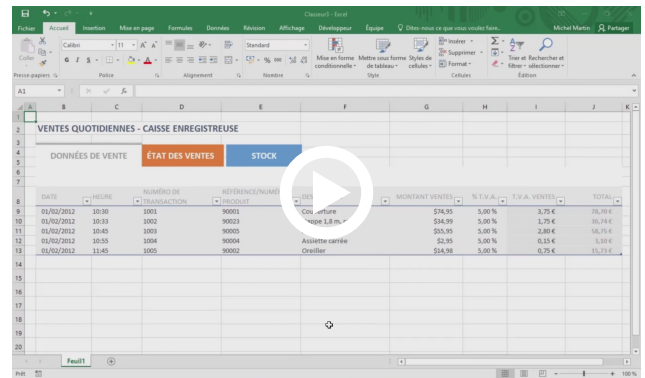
Classeur1 - Excel

Fichier Accueil Insertion Mise en page Formules Données Révision Affichage Développeur Équipe Dites-nous ce que vous voulez faire. Michel Martin Partager

Coller Calibri 11 A A G I S Standard % 000 Mise en forme conditionnelle Mettre sous forme de tableau Styles de cellules Insérer Supprimer Format Trier et filtrer Rechercher et sélectionner

Presse-papiers Police Alignement Nombre Style Cellules Édition

A1 fx

A B C D E F G H I J K

VENTES QUOTIDIENNES - CAISSE ENREGISTREUSE

DONNÉES DE VENTE ÉTAT DES VENTES STOCK

| DATE | HEURE | NUMÉRO DE TRANSACTION | RÉFÉRENCE/NUMÉRO PRODUIT | DES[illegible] | MONTANT VENTES | % T.V.A. | T.V.A. VENTES | TOTAL |
|---|---|---|---|---|---|---|---|---|
| 01/02/2012 | 10:30 | 1001 | 90001 | Couverture | $74,95 | 5,00 % | 3,75 € | 78,70 € |
| 01/02/2012 | 10:33 | 1002 | 90023 | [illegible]ppe 1,8 m. | $34,95 | 5,00 % | 1,75 € | 36,74 € |
| 01/02/2012 | 10:45 | 1003 | 90005 | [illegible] | $55,95 | 5,00 % | 2,80 € | 58,75 € |
| 01/02/2012 | 10:55 | 1004 | 90004 | Assiette carrée | $2,95 | 5,00 % | 0,15 € | 3,10 € |
| 01/02/2012 | 11:45 | 1005 | 90002 | Oreiller | $14,96 | 5,00 % | 0,75 € | 15,73 € |

Feuil1

Prêt 100 %